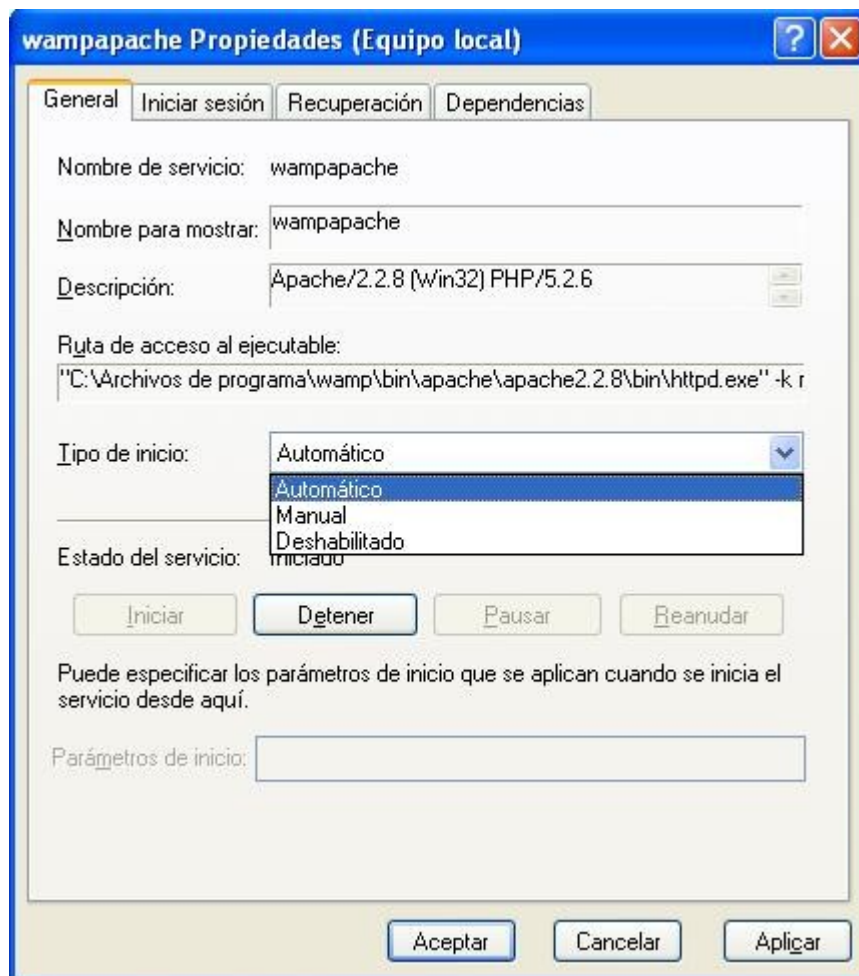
wampapache Propiedades (Equipo local)

?

General | Iniciar sesión | Recuperación | Dependencias

Nombre de servicio: wampapache

Nombre para mostrar: wampapache

Descripción: Apache/2.2.8 (Win32) PHP/5.2.6

Ruta de acceso al ejecutable:
"C:\Archivos de programa\wamp\bin\apache\apache2.2.8\bin\httpd.exe" -k r

Tipo de inicio: Automático

Automático
Manual
Deshabilitado

Estado del servicio: Iniciado

Iniciar | Detener | Pausar | Reanudar

Puede especificar los parámetros de inicio que se aplican cuando se inicia el servicio desde aquí.

Parámetros de inicio:

Aceptar | Cancelar | Aplicar